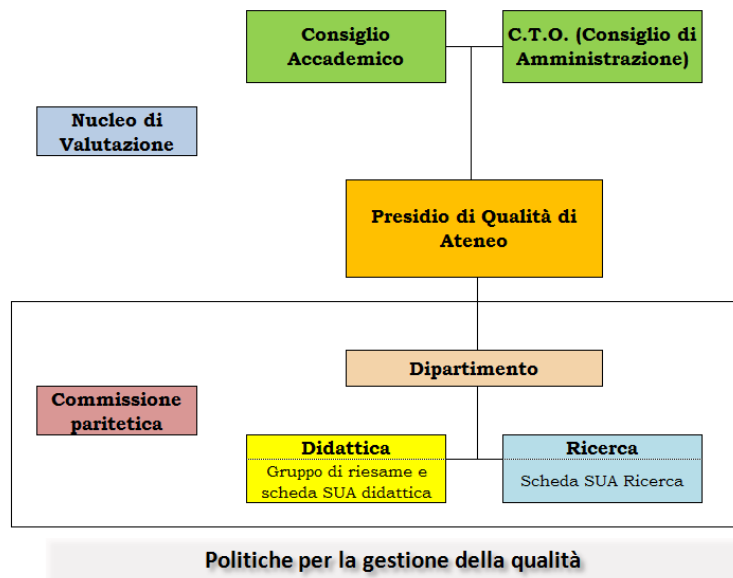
Consiglio Accademico

C.T.O. (Consiglio di Amministrazione)

Nucleo di Valutazione

Presidio di Qualità di Ateneo

Dipartimento

Commissione paritetica

Didattica
Gruppo di riesame e scheda SUA didattica

Ricerca
Scheda SUA Ricerca

Politiche per la gestione della qualità